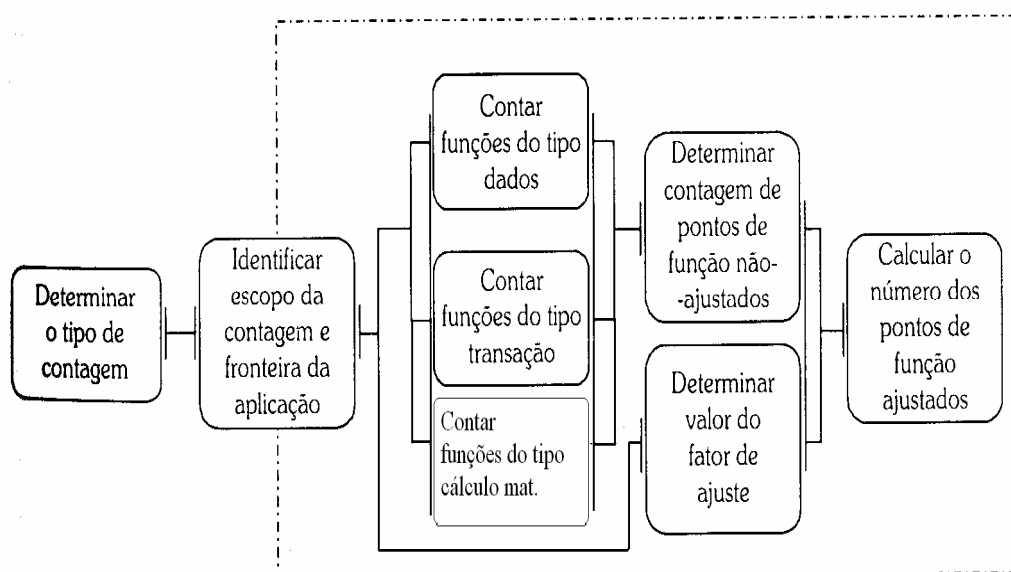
Determinar o tipo de contagem

Identificar escopo da contagem e fronteira da aplicação

Contar funções do tipo dados

Contar funções do tipo transação

Contar funções do tipo cálculo mat.

Determinar contagem de pontos de função não--ajustados

Determinar valor do fator de ajuste

Calcular o número dos pontos de função ajustados